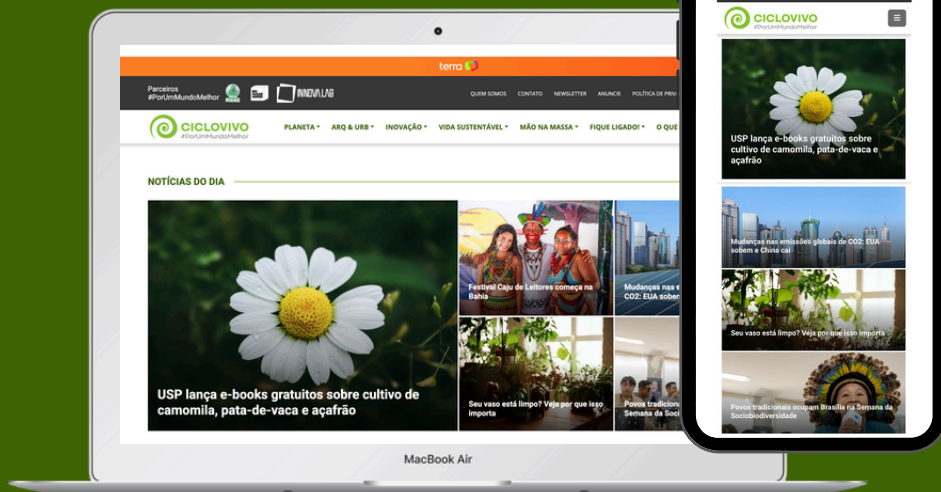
terra

Parceiros #PorUmMundoMelhor

INNOVA LAB

QUEM SOMOS CONTATO NEWSLETTER ANUNCIE POLÍTICA DE PRIV

CICLOVIVO #PorUmMundoMelhor

PLANETA ▾ ARQ & URB ▾ INOVAÇÃO ▾ VIDA SUSTENTÁVEL ▾ MÃO NA MASSA ▾ FIQUE LIGADO! ▾ O QUE

NOTÍCIAS DO DIA

USP lança e-books gratuitos sobre cultivo de camomila, pata-de-vaca e açafrão

Festival Caju de Leitores começa na Bahia

Mudanças nas emissões globais de CO2: EUA sobe

Seu vaso está limpo? Veja por que isso importa

Povos tradicionais ocupam Semana da Soci

MacBook Air

CICLOVIVO #PorUmMundoMelhor

USP lança e-books gratuitos sobre cultivo de camomila, pata-de-vaca e açafrão

Mudanças nas emissões globais de CO2: EUA sobem e China cai

Seu vaso está limpo? Veja por que isso importa

Povos tradicionais ocupam Brasília na Semana da Sociobiodiversidade